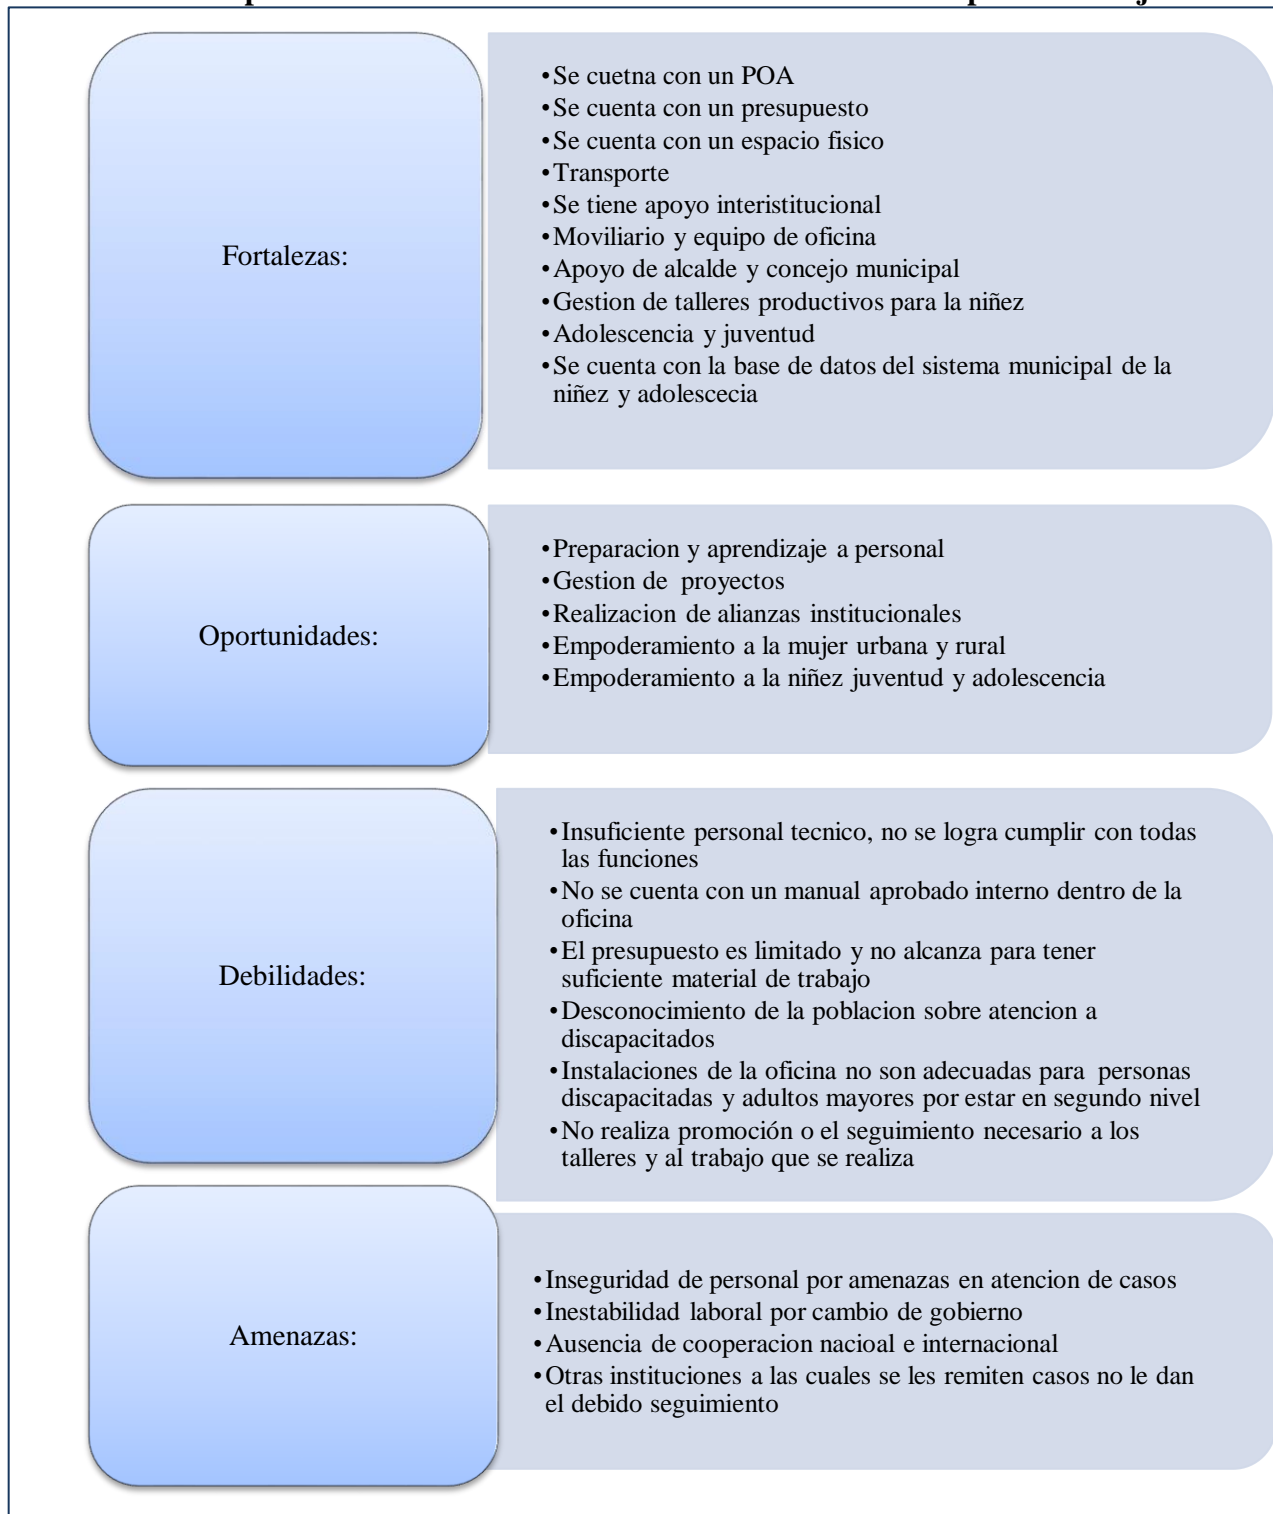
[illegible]

Fortalezas:

- Se cuetna con un POA
- Se cuenta con un presupuesto
- Se cuenta con un espacio fisico
- Transporte
- Se tiene apoyo interistitucional
- Moviliario y equipo de oficina
- Apoyo de alcalde y concejo municipal
- Gestion de talleres productivos para la niñez
- Adolescencia y juventud
- Se cuenta con la base de datos del sistema municipal de la niñez y adolescecia

Oportunidades:

- Preparacion y aprendizaje a personal
- Gestion de proyectos
- Realizacion de alianzas institucionales
- Empoderamiento a la mujer urbana y rural
- Empoderamiento a la niñez juventud y adolescencia

Debilidades:

- Insuficiente personal tecnico, no se logra cumplir con todas las funciones
- No se cuenta con un manual aprobado interno dentro de la oficina
- El presupuesto es limitado y no alcanza para tener suficiente material de trabajo
- Desconocimiento de la poblacion sobre atencion a discapacitados
- Instalaciones de la oficina no son adecuadas para personas discapacitadas y adultos mayores por estar en segundo nivel
- No realiza promoción o el seguimiento necesario a los talleres y al trabajo que se realiza

Amenazas:

- Inseguridad de personal por amenazas en atencion de casos
- Inestabilidad laboral por cambio de gobierno
- Ausencia de cooperacion nacioal e internacional
- Otras instituciones a las cuales se les remiten casos no le dan el debido seguimiento